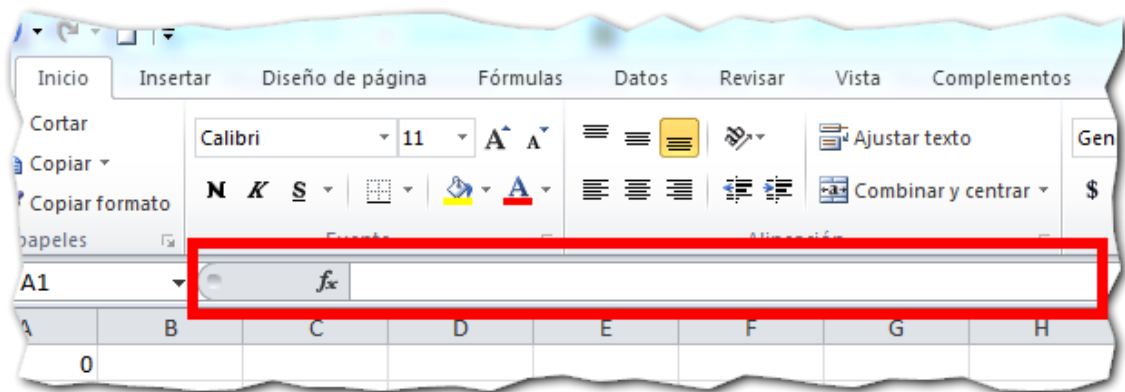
Inicio Insertar Diseño de página Fórmulas Datos Revisar Vista Complementos

Cortar
Copiar
Copiar formato
papeles

Calibri 11 A A
N K S
Fuente

Ajustar texto
Combinar y centrar
Alineación

Gen
$

A1
$f_x$

A B C D E F G H
0